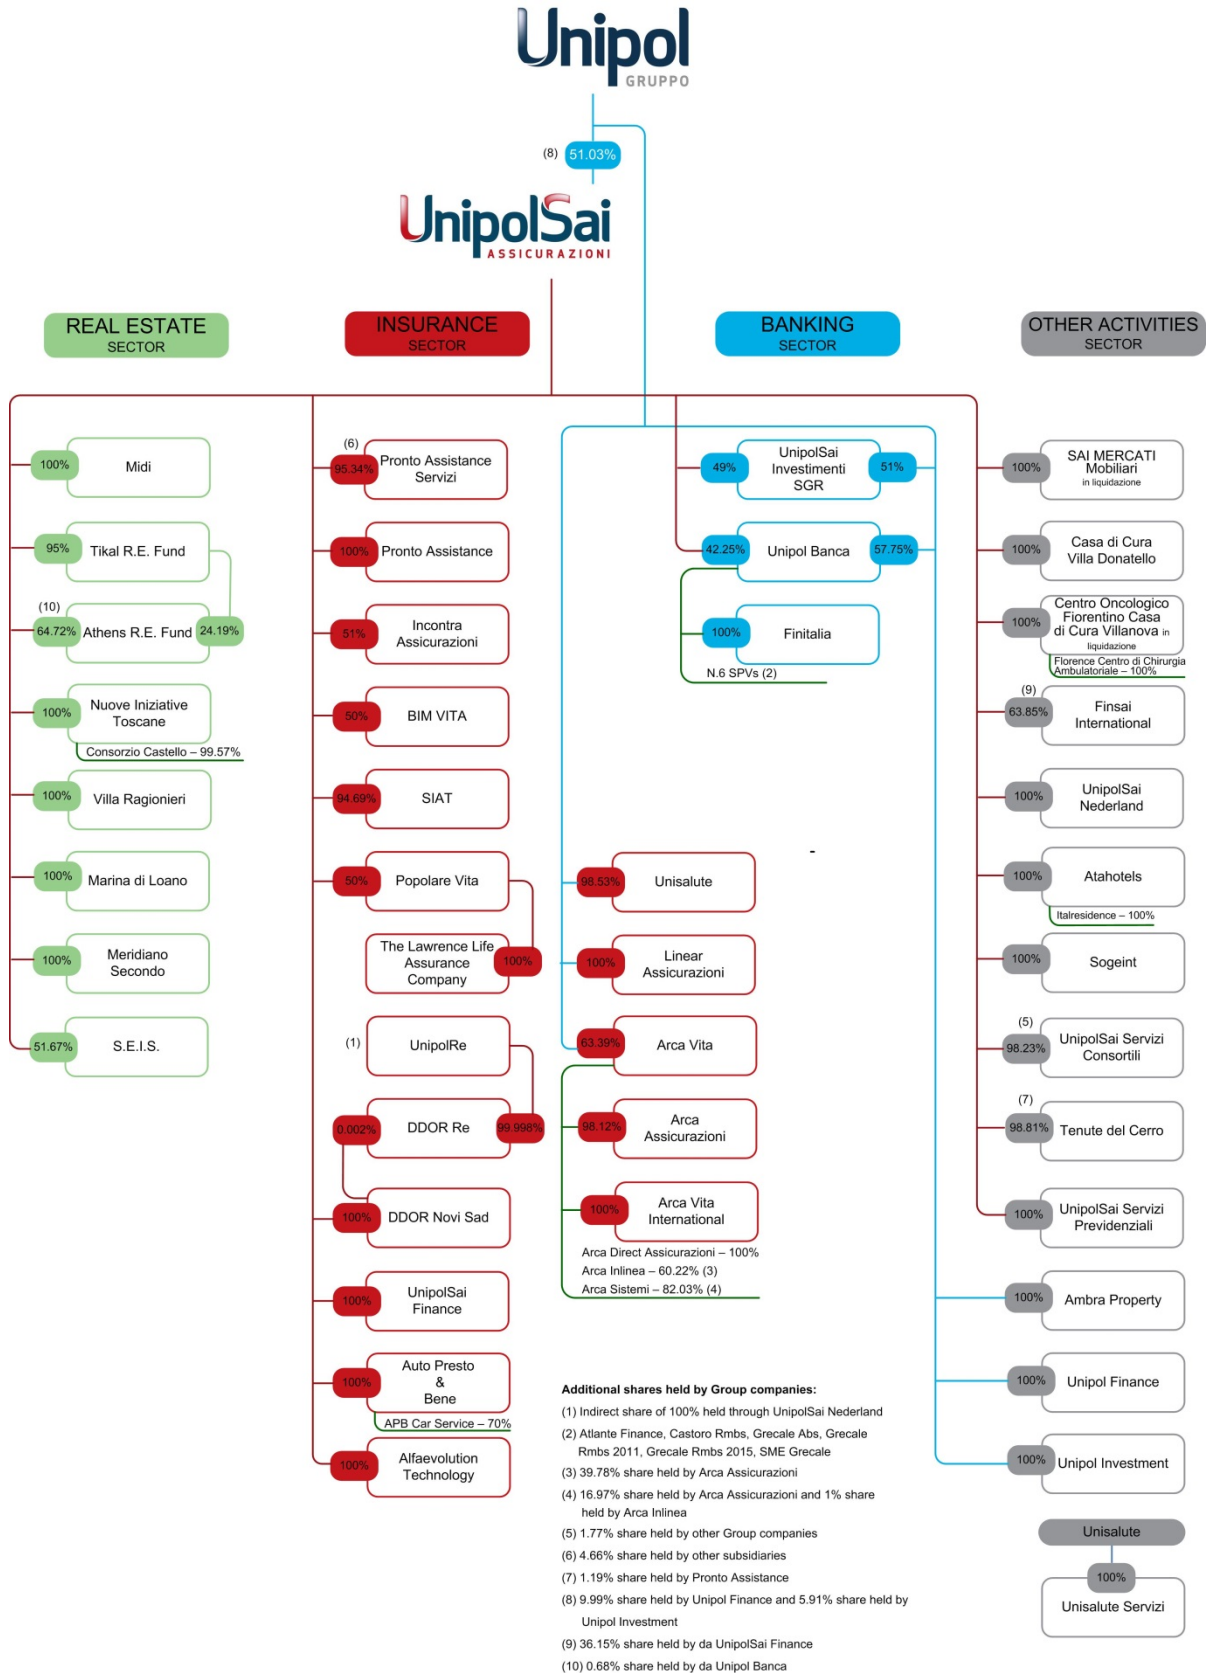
Unipol
GRUPPO

(8) 51.03%

UnipolSai
ASSICURAZIONI

REAL ESTATE
SECTOR

INSURANCE
SECTOR

BANKING
SECTOR

OTHER ACTIVITIES
SECTOR

100% Midi

95% Tikal R.E. Fund

(10)
64.72% Athens R.E. Fund 24.19%

100% Nuove Iniziative Toscane
Consorzio Castello – 99.57%

100% Villa Ragionieri

100% Marina di Loano

100% Meridiano Secondo

51.67% S.E.I.S.

(6)
95.34% Pronto Assistance Servizi

100% Pronto Assistance

51% Incontra Assicurazioni

50% BIM VITA

94.69% SIAT

50% Popolare Vita

The Lawrence Life Assurance Company 100%

(1) UnipolRe

0.002% DDOR Re 99.998%

100% DDOR Novi Sad

100% UnipolSai Finance

100% Auto Presto & Bene
APB Car Service – 70%

100% Alfaevolution Technology

49% UnipolSai Investimenti SGR 51%

42.25% Unipol Banca 57.75%

100% Finitalia
N.6 SPVs (2)

98.53% Unisalute

100% Linear Assicurazioni

63.39% Arca Vita

98.12% Arca Assicurazioni

100% Arca Vita International
Arca Direct Assicurazioni – 100%
Arca Inlinea – 60.22% (3)
Arca Sistemi – 82.03% (4)

100% SAI MERCATI Mobiliari in liquidazione

100% Casa di Cura Villa Donatello

100% Centro Oncologico Fiorentino Casa di Cura Villanova in liquidazione
Florence Centro di Chirurgia Ambulatoriale – 100%

(9)
63.85% Finsai International

100% UnipolSai Nederland

100% Atahotels
Italresidence – 100%

100% Sogeint

(5)
98.23% UnipolSai Servizi Consortili

(7)
98.81% Tenute del Cerro

100% UnipolSai Servizi Previdenziali

100% Ambra Property

100% Unipol Finance

100% Unipol Investment

Unisalute
100%
Unisalute Servizi

Additional shares held by Group companies:
(1) Indirect share of 100% held through UnipolSai Nederland
(2) Atlante Finance, Castoro Rmbs, Grecale Abs, Grecale Rmbs 2011, Grecale Rmbs 2015, SME Grecale
(3) 39.78% share held by Arca Assicurazioni
(4) 16.97% share held by Arca Assicurazioni and 1% share held by Arca Inlinea
(5) 1.77% share held by other Group companies
(6) 4.66% share held by other subsidiaries
(7) 1.19% share held by Pronto Assistance
(8) 9.99% share held by Unipol Finance and 5.91% share held by Unipol Investment
(9) 36.15% share held by da UnipolSai Finance
(10) 0.68% share held by da Unipol Banca